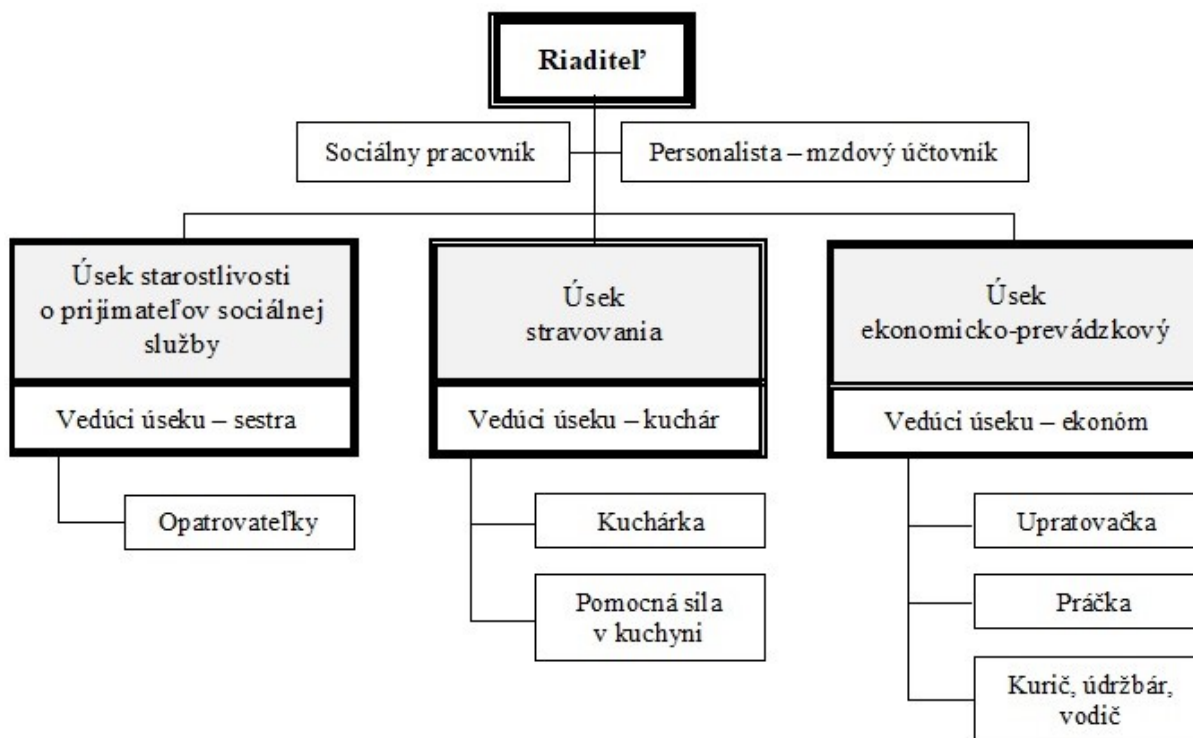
Riaditeľ

Sociálny pracovník

Personalista – mzdový účtovník

Úsek starostlivosti o prijímateľov sociálnej služby

Vedúci úseku – sestra

Opatrovateľky

Úsek stravovania

Vedúci úseku – kuchár

Kuchárka

Pomocná sila v kuchyni

Úsek ekonomicko-prevádzkový

Vedúci úseku – ekonóm

Upratovačka

Práčka

Kurič, údržbár, vodič